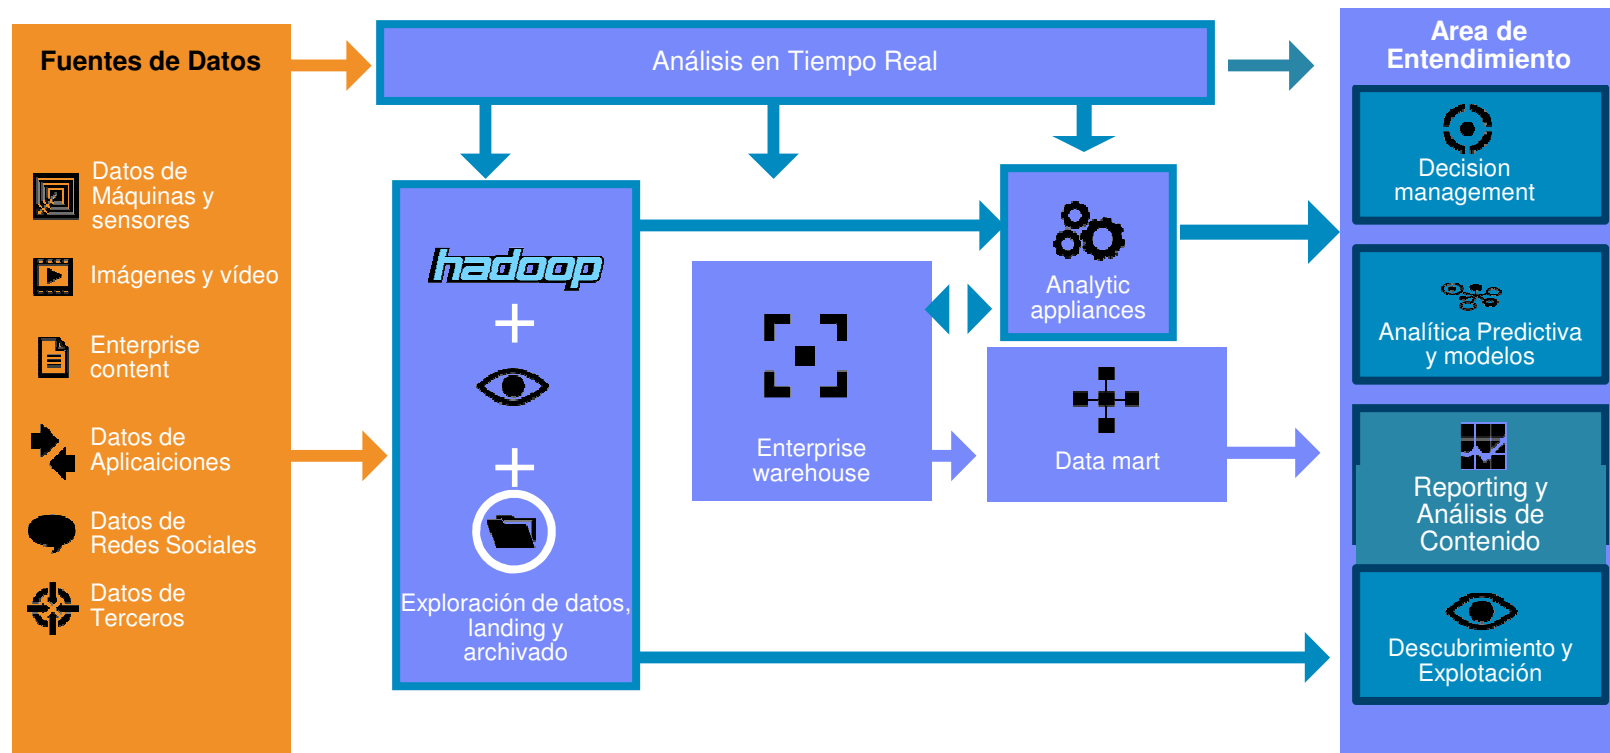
Fuentes de Datos

Datos de Máquinas y sensores

Imágenes y vídeo

Enterprise content

Datos de Aplicaiciones

Datos de Redes Sociales

Datos de Terceros

Análisis en Tiempo Real

hadoop

+

+

Exploración de datos, landing y archivado

Enterprise warehouse

Analytic appliances

Data mart

Area de Entendimiento

Decision management

Analítica Predictiva y modelos

Reporting y Análisis de Contenido

Descubrimiento y Explotación